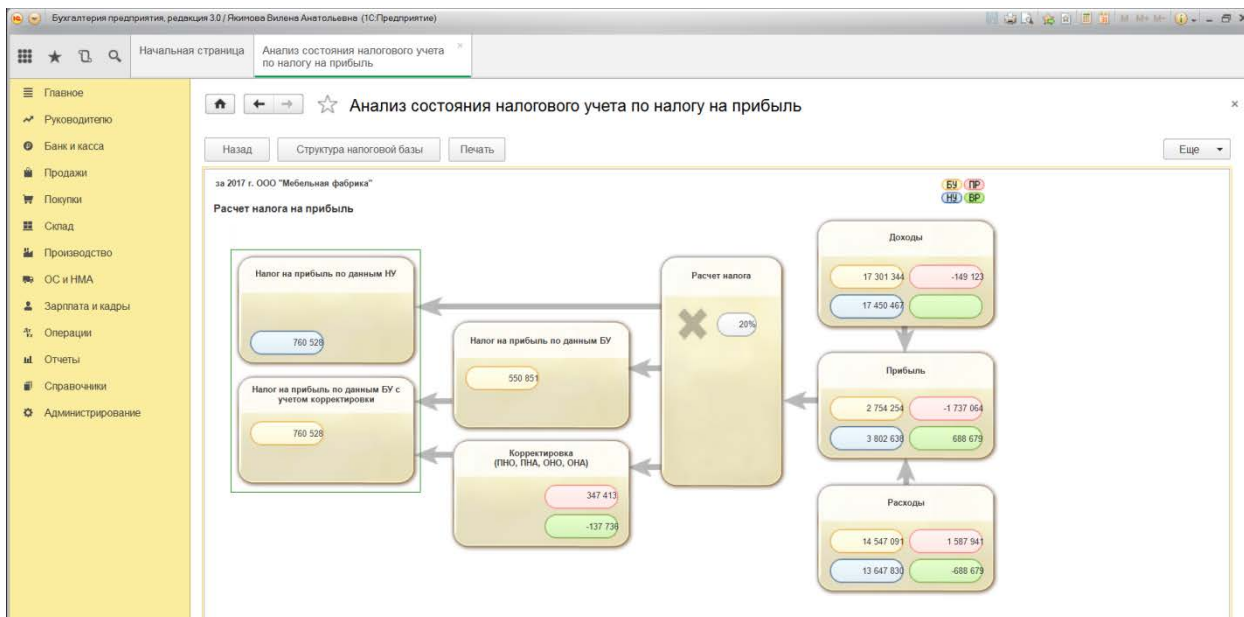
Бухгалтерия предприятия, редакция 3.0 / Якимова Вилена Анатольевна (1С:Предприятие)

Начальная страница
Анализ состояния налогового учета по налогу на прибыль

Главное
Руководителю
Банк и касса
Продажи
Покупки
Склад
Производство
ОС и НМА
Зарплата и кадры
Операции
Отчеты
Справочники
Администрирование

Анализ состояния налогового учета по налогу на прибыль

Назад
Структура налоговой базы
Печать
Еще

за 2017 г. ООО "Мебельная фабрика"
Расчет налога на прибыль

БУ ПР
НУ ВР

Доходы
17 301 344
-149 123
17 450 467

Налог на прибыль по данным НУ
760 528

Расчет налога
20%

Налог на прибыль по данным БУ
550 851

Прибыль
2 754 254
-1 737 064
3 802 638
688 679

Налог на прибыль по данным БУ с учетом корректировки
760 528

Корректировка (ПНО, ПНА, ОНО, ОНА)
347 413
-137 736

Расходы
14 547 091
1 587 941
13 647 830
-688 679